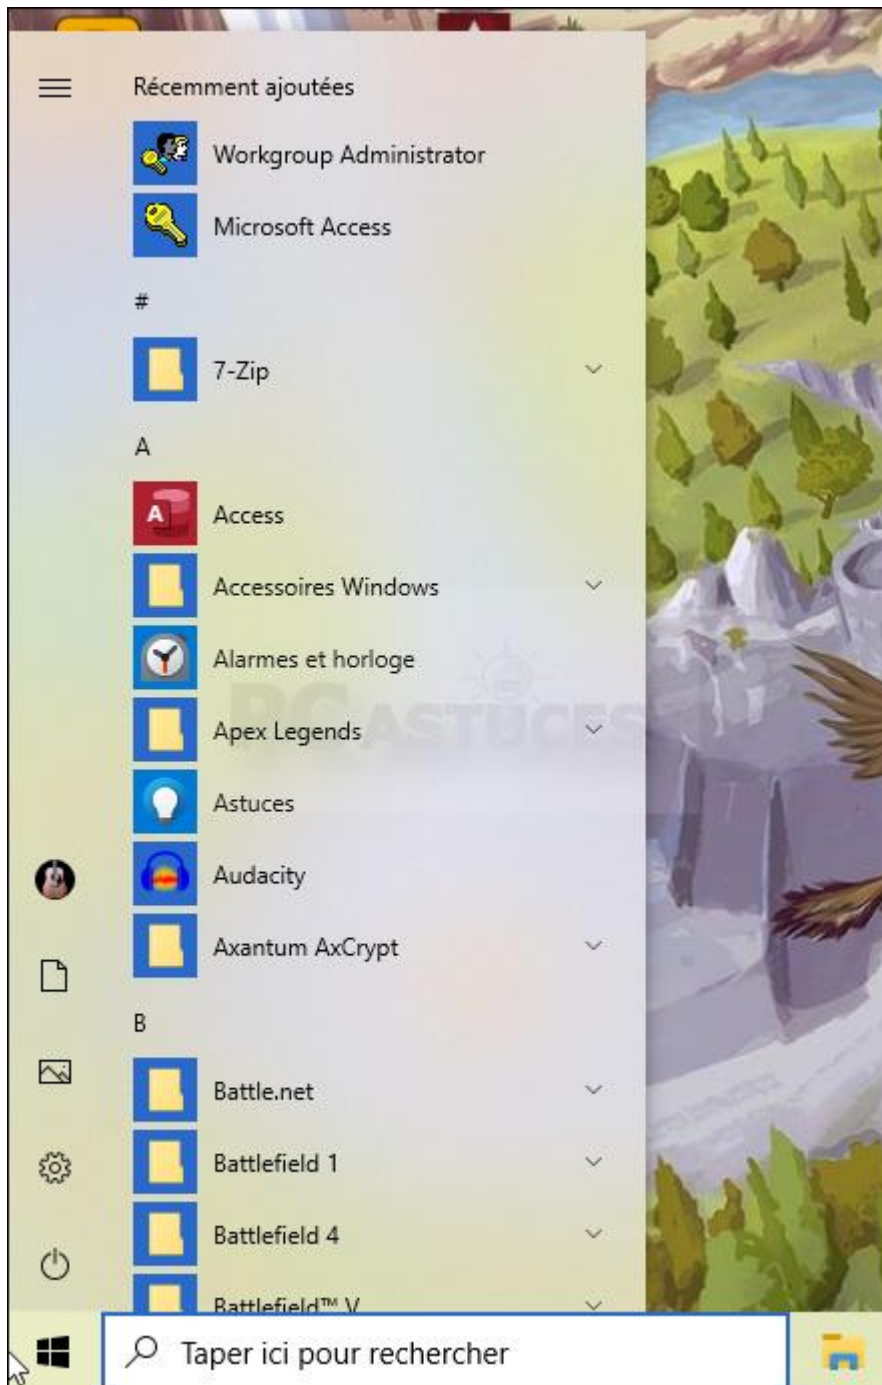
Récemment ajoutées

Workgroup Administrator

Microsoft Access

#

7-Zip

A

Access

Accessoires Windows

Alarmes et horloge

Apex Legends

Astuces

Audacity

Axantum AxCrypt

B

Battle.net

Battlefield 1

Battlefield 4

Battlefield™ V

PC ASTUCES

Taper ici pour rechercher